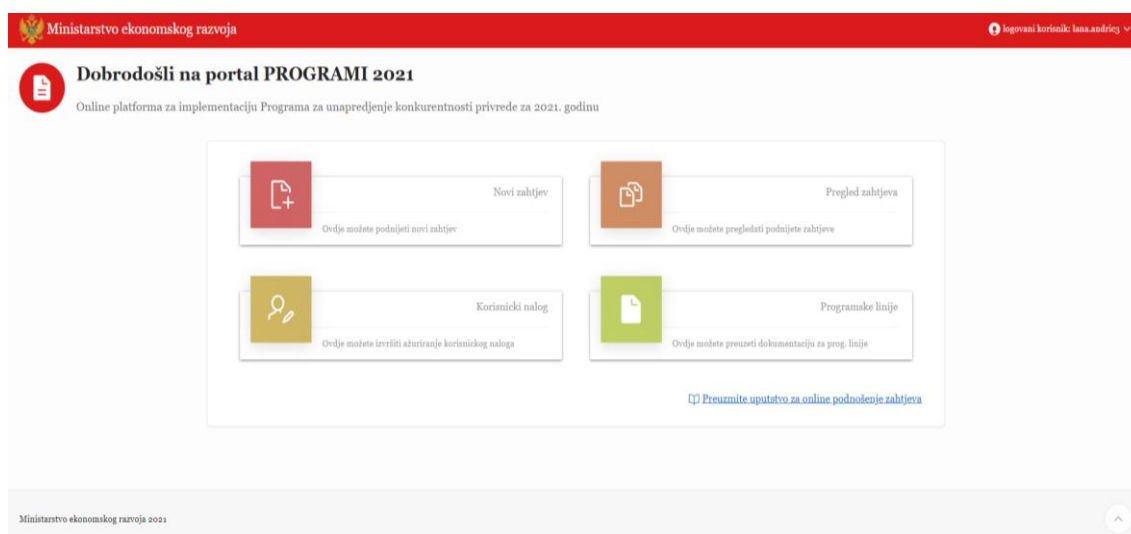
Ministarstvo ekonomskog razvoja

logovani korisnik: lana.andric3

Dobrodošli na portal PROGRAMI 2021

Online platforma za implementaciju Programa za unapredjenje konkurentnosti privrede za 2021. godinu

Novi zahtjev

Ovdje možete podnijeti novi zahtjev

Pregled zahtjeva

Ovdje možete pregledati podnijete zahtjeve

Korisnicki nalog

Ovdje možete izvršiti ažuriranje korisnickog naloga

Programske linije

Ovdje možete preuzeti dokumentaciju za prog. linije

Preuzmite uputstvo za online podnošenje zahtjeva

Ministarstvo ekonomskog razvoja 2021